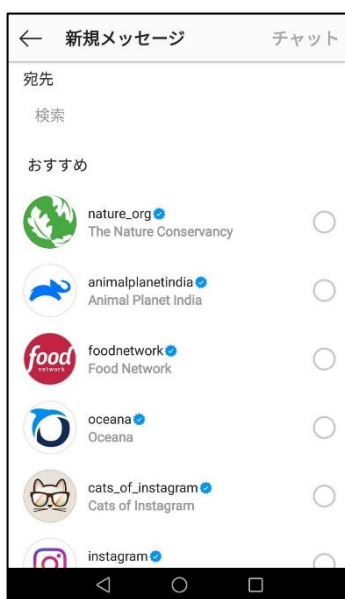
← 新規メッセージ チャット

宛先

検索

おすすめ

nature_org
The Nature Conservancy

animalplanetindia
Animal Planet India

food network

foodnetwork
Food Network

oceana
Oceana

cats_of_instagram
Cats of Instagram

instagram